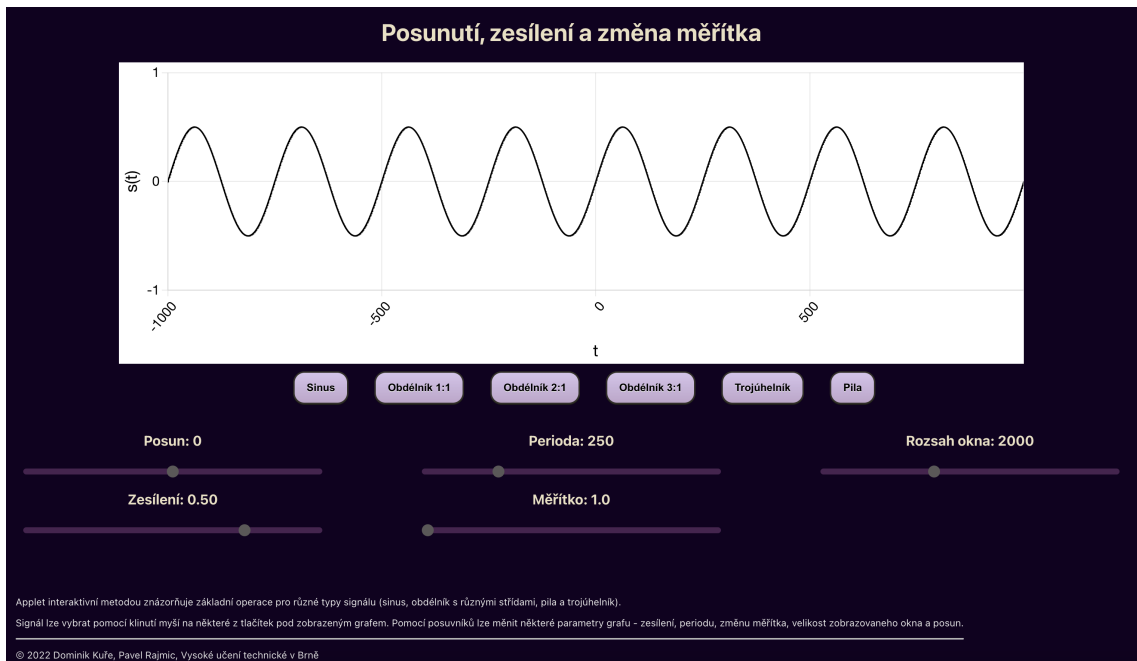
Posunutí, zesílení a změna měřítka

1
0
-1
s(t)
-1000
-500
0
500
t

Sinus
Obdélník 1:1
Obdélník 2:1
Obdélník 3:1
Trojúhelník
Pila

Posun: 0
Perioda: 250
Rozsah okna: 2000
Zesílení: 0.50
Měřítko: 1.0

Applet interaktivní metodou znázorňuje základní operace pro různé typy signálu (sinus, obdélník s různými střídami, pila a trojúhelník).

Signál lze vybrat pomocí klinutí myší na některé z tlačítek pod zobrazeným grafem. Pomocí posuvníků lze měnit některé parametry grafu - zesílení, periodu, změnu měřítka, velikost zobrazovaneho okna a posun.

© 2022 Dominik Kuře, Pavel Rajmic, Vysoké učení technické v Brně